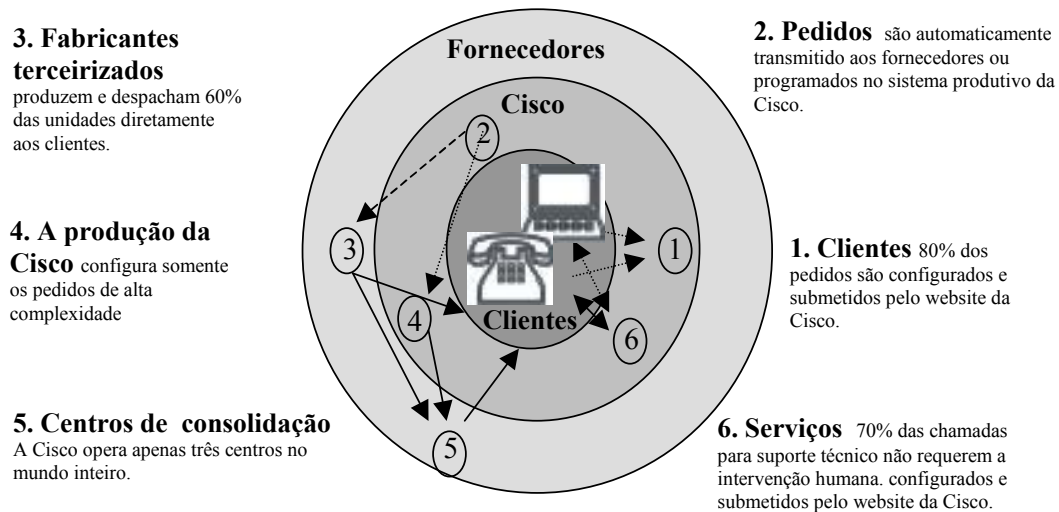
3. Fabricantes terceirizados produzem e despacham 60% das unidades diretamente aos clientes.

Fornecedores

Cisco

Clientes

2. Pedidos são automaticamente transmitido aos fornecedores ou programados no sistema produtivo da Cisco.

4. A produção da Cisco configura somente os pedidos de alta complexidade

1. Clientes 80% dos pedidos são configurados e submetidos pelo website da Cisco.

5. Centros de consolidação A Cisco opera apenas três centros no mundo inteiro.

6. Serviços 70% das chamadas para suporte técnico não requerem a intervenção humana. configurados e submetidos pelo website da Cisco.

1

2

3

4

5

6